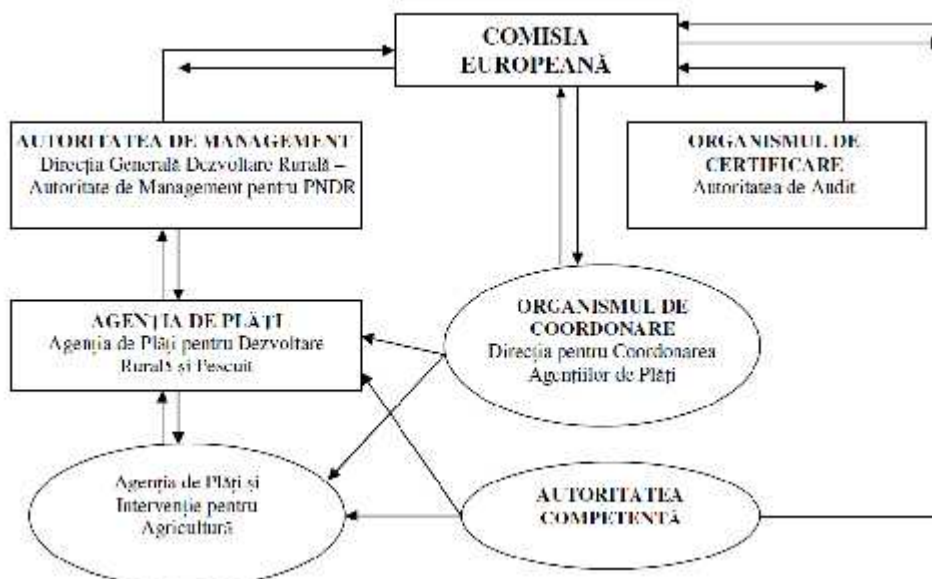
COMISIA EUROPEANĂ

AUTORITATEA DE MANAGEMENT
Direcția Generală Dezvoltare Rurală – Autoritate de Management pentru PNDR

ORGANISMUL DE CERTIFICARE
Autoritatea de Audit

AGENȚIA DE PLĂȚI
Agenția de Plăți pentru Dezvoltare Rurală și Pescuit

ORGANISMUL DE COORDONARE
Direcția pentru Coordonarea Agențiilor de Plăți

Agenția de Plăți și Intervenție pentru Agricultură

AUTORITATEA COMPETENTĂ